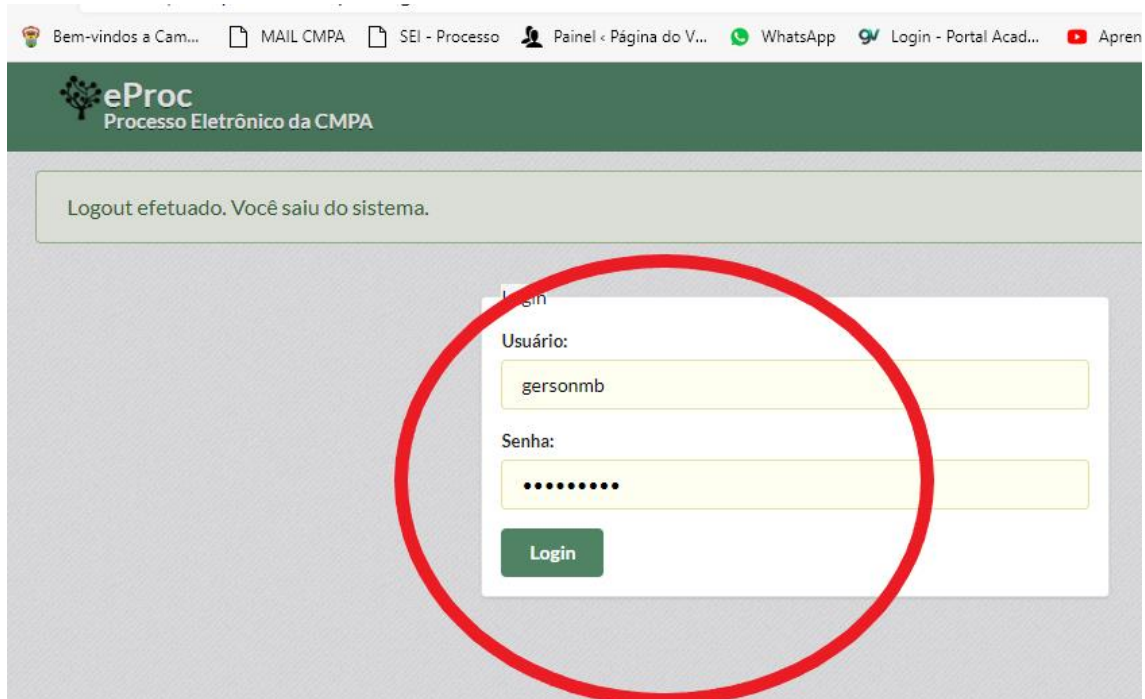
Bem-vindos a Cam... MAIL CMPA SEI - Processo Painel ‹ Página do V... WhatsApp Login - Portal Acad... Apren

eProc
Processo Eletrônico da CMPA

Logout efetuado. Você saiu do sistema.

Login

Usuário:

gersonmb

Senha:

•••••••••

Login